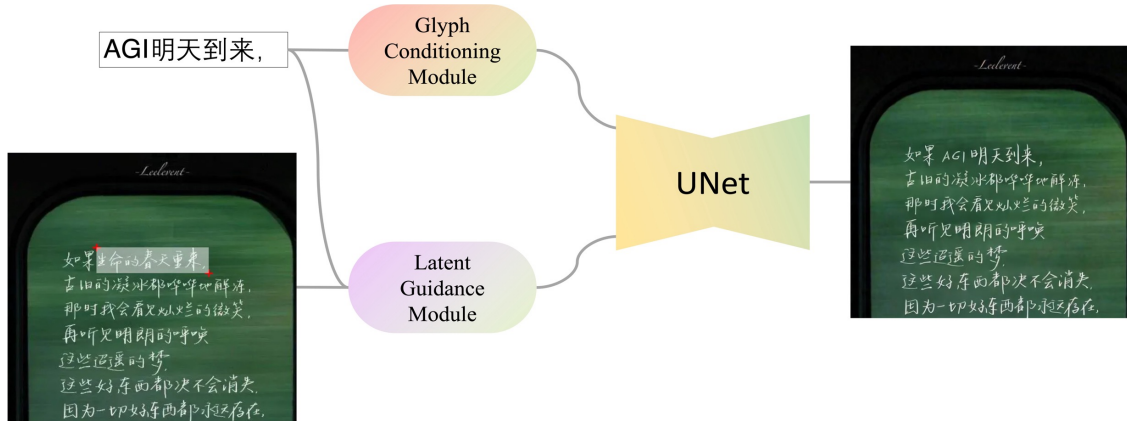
AGI明天到来，

Glyph Conditioning Module

-Leclevent-

如果生命的春天重来，
古旧的凝冰都哗哗地解冻，
那时我会看见灿烂的微笑，
再听见明朗的呼唤
这些遥远的梦
这些好东西都决不会消失，
因为一切好东西都永远存在，

Latent Guidance Module

UNet

-Leclevent-

如果 AGI 明天到来，
古旧的凝冰都哗哗地解冻，
那时我会看见灿烂的微笑，
再听见明朗的呼唤
这些遥远的梦
这些好东西都决不会消失，
因为一切好东西都永远存在，